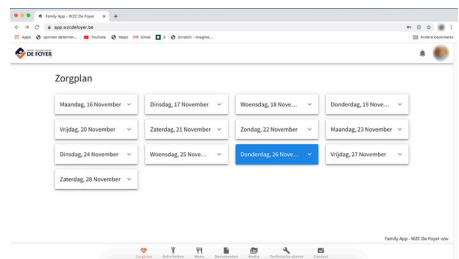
Family App - WZC De Foyer ×  +

app.wzcdefoyer.be

Apps  spinner determin...  YouTube  Maps  Gmail  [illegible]  Scratch - Imagine...  Andere bladwijzers

DE FOYER

Zorgplan

Maandag, 16 November
Dinsdag, 17 November
Woensdag, 18 Nove...
Donderdag, 19 Nove...
Vrijdag, 20 November
Zaterdag, 21 November
Zondag, 22 November
Maandag, 23 November
Dinsdag, 24 November
Woensdag, 25 Nove...
Donderdag, 26 Nove...
Vrijdag, 27 November
Zaterdag, 28 November

Family App - WZC De Foyer vzw

Zorgplan  Activiteiten  Menu  Documenten  Media  Technische dienst  Contact